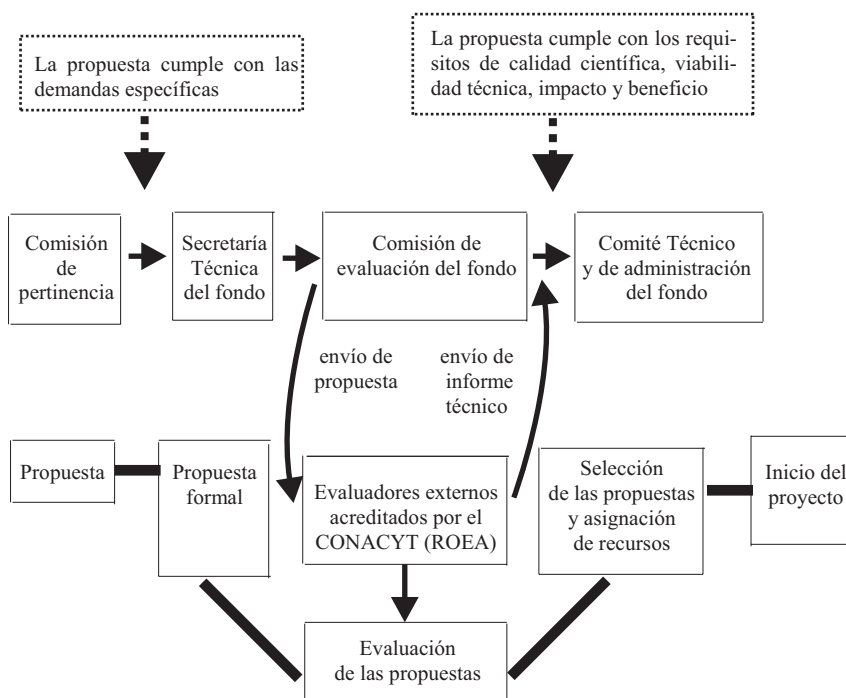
La propuesta cumple con las demandas específicas

La propuesta cumple con los requisitos de calidad científica, viabilidad técnica, impacto y beneficio

Comisión de pertinencia

Secretaría Técnica del fondo

Comisión de evaluación del fondo

Comité Técnico y de administración del fondo

envío de propuesta

envío de informe técnico

Propuesta

Propuesta formal

Evaluadores externos acreditados por el CONACYT (ROEA)

Selección de las propuestas y asignación de recursos

Inicio del proyecto

Evaluación de las propuestas